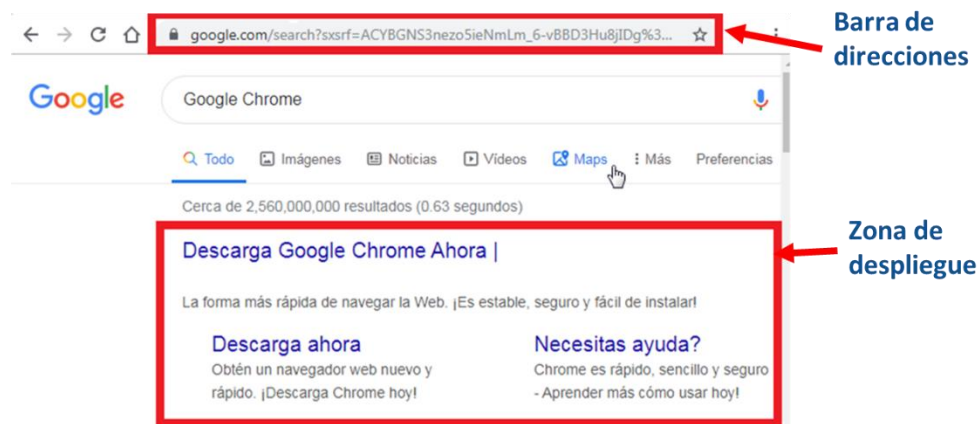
google.com/search?sxsrf=ACYBGNS3nezo5ieNmLm_6-vBBD3Hu8jIDg%3...

Barra de direcciones

Google

Google Chrome

Todo Imágenes Noticias Videos Maps Más Preferencias

Cerca de 2,560,000,000 resultados (0.63 segundos)

Zona de despliegue

Descarga Google Chrome Ahora |

La forma más rápida de navegar la Web. ¡Es estable, seguro y fácil de instalar!

Descarga ahora
Obtén un navegador web nuevo y rápido. ¡Descarga Chrome hoy!

Necesitas ayuda?
Chrome es rápido, sencillo y seguro - Aprender más cómo usar hoy!